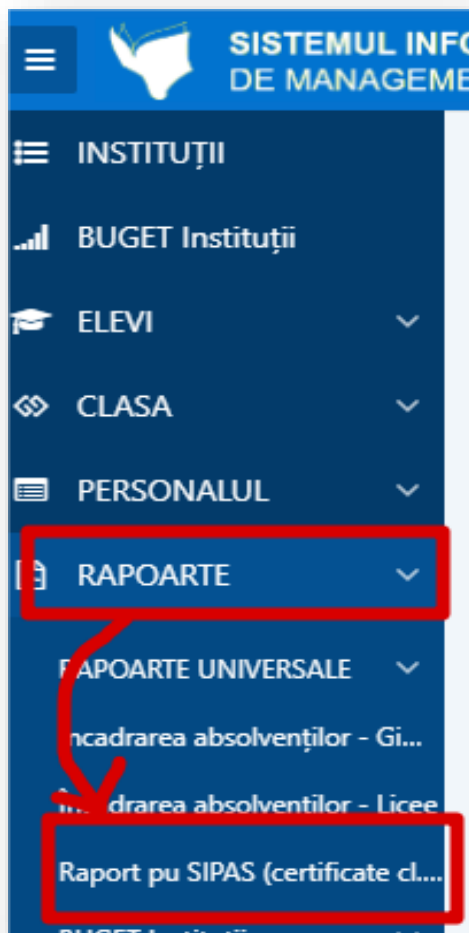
SISTEMUL INF
DE MANAGEME

INSTITUȚII

BUGET Instituții

ELEVI

CLASA

PERSONALUL

RAPOARTE

RAPOARTE UNIVERSALE

Incadrarea absolvenților - Gi...

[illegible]drarea absolventilor - Licee

Raport pu SIPAS (certificate cl....

BUGET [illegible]